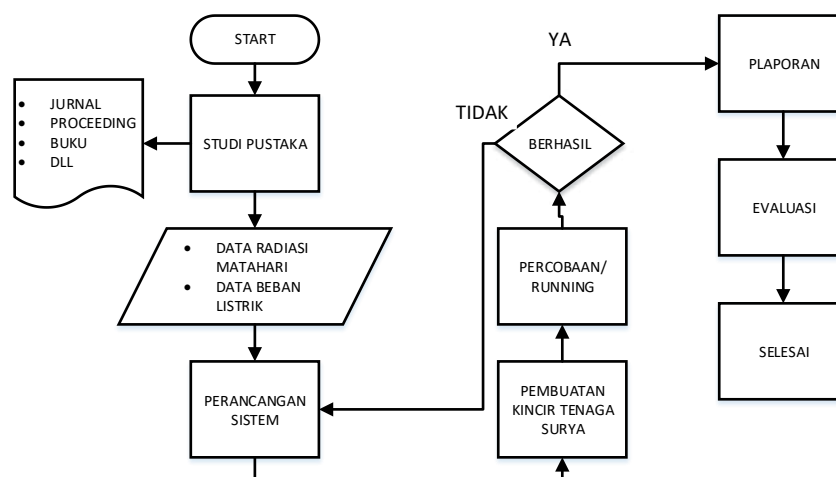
START

JURNAL
PROCEEDING
BUKU
DLL

STUDI PUSTAKA

DATA RADIASI MATAHARI
DATA BEBAN LISTRIK

PERANCANGAN SISTEM

TIDAK

BERHASIL

YA

PERCOBAAN/ RUNNING

PEMBUATAN KINCIR TENAGA SURYA

PLAPORAN

EVALUASI

SELESAI